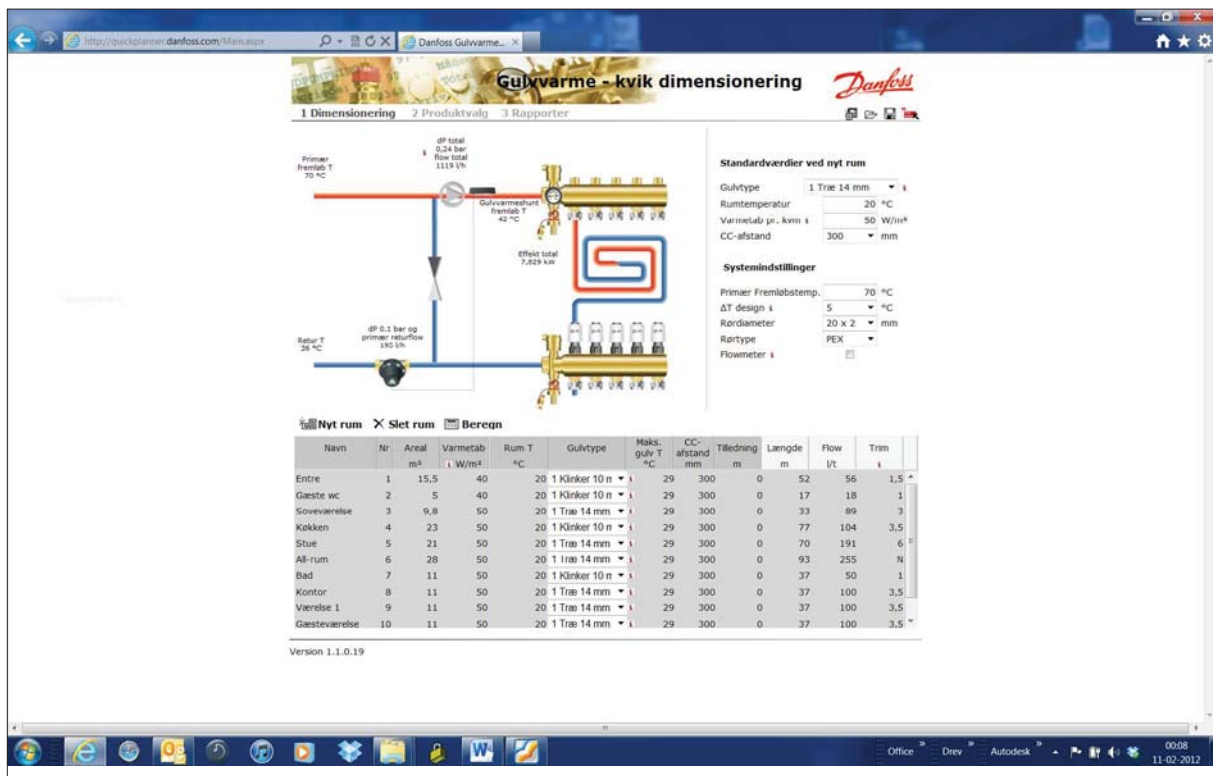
http://quickplanner.danfoss.com/Main.aspx
Danfoss Gulvvarme...

Gulvvarme - kvik dimensionering
Danfoss

1 Dimensionering 2 Produktvalg 3 Rapporter

Primær fremløb T 70 °C
dP total 0,24 bar flow total 1119 l/h
Gulvvarmeshunt fremløb T 42 °C
Effekt total 7,829 kW
Retur T 36 °C
dP 0.1 bar og primær returflow 195 l/h

Standardværdier ved nyt rum
Gulvtype 1 Træ 14 mm
Rumtemperatur 20 °C
Varmetab pr. kvm 50 W/m²
CC-afstand 300 mm

Systemindstillinger
Primær Fremløbstemp. 70 °C
ΔT design 5 °C
Rørdiameter 20 x 2 mm
Rørtype PEX
Flowmeter

Nyt rum Slet rum Beregn

| Navn | Nr | Areal m² | Varmetab W/m² | Rum T °C | Gulvtype | Maks. gulv T °C | CC-afstand mm | Tilledning m | Længde m | Flow l/t | Trim |
|---|---|---|---|---|---|---|---|---|---|---|---|
| Entre | 1 | 15,5 | 40 | 20 | 1 Klinker 10 m | 29 | 300 | 0 | 52 | 56 | 1,5 |
| Gæste wc | 2 | 5 | 40 | 20 | 1 Klinker 10 m | 29 | 300 | 0 | 17 | 18 | 1 |
| Soveværelse | 3 | 9,8 | 50 | 20 | 1 Træ 14 mm | 29 | 300 | 0 | 33 | 89 | 3 |
| Køkken | 4 | 23 | 50 | 20 | 1 Klinker 10 m | 29 | 300 | 0 | 77 | 104 | 3,5 |
| Stue | 5 | 21 | 50 | 20 | 1 Træ 14 mm | 29 | 300 | 0 | 70 | 191 | 6 |
| All-rum | 6 | 28 | 50 | 20 | 1 Træ 14 mm | 29 | 300 | 0 | 93 | 255 | N |
| Bad | 7 | 11 | 50 | 20 | 1 Klinker 10 m | 29 | 300 | 0 | 37 | 50 | 1 |
| Kontor | 8 | 11 | 50 | 20 | 1 Træ 14 mm | 29 | 300 | 0 | 37 | 100 | 3,5 |
| Værelse 1 | 9 | 11 | 50 | 20 | 1 Træ 14 mm | 29 | 300 | 0 | 37 | 100 | 3,5 |
| Gæsteværelse | 10 | 11 | 50 | 20 | 1 Træ 14 mm | 29 | 300 | 0 | 37 | 100 | 3,5 |

Version 1.1.0.19

Office Drev Autodesk 00:08 11-02-2012